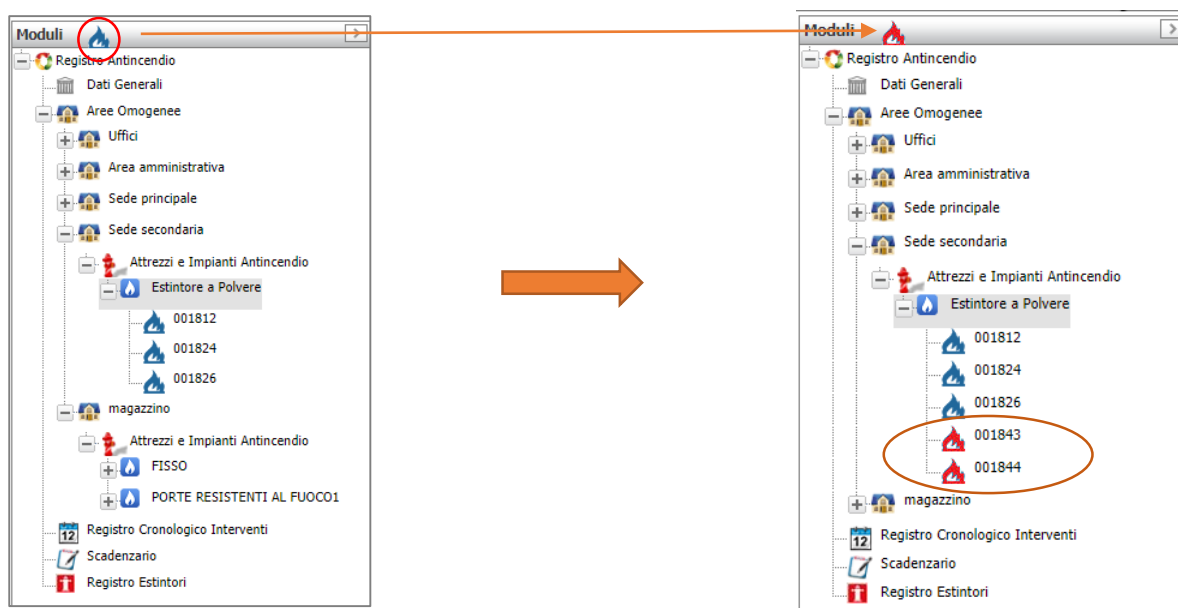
Moduli
Registro Antincendio
Dati Generali
Aree Omogenee
Uffici
Area amministrativa
Sede principale
Sede secondaria
Attrezzi e Impianti Antincendio
Estintore a Polvere
001812
001824
001826
magazzino
Attrezzi e Impianti Antincendio
FISSO
PORTE RESISTENTI AL FUOCO1
12
Registro Cronologico Interventi
Scadenzario
Registro Estintori

Moduli
Registro Antincendio
Dati Generali
Aree Omogenee
Uffici
Area amministrativa
Sede principale
Sede secondaria
Attrezzi e Impianti Antincendio
Estintore a Polvere
001812
001824
001826
001843
001844
magazzino
12
Registro Cronologico Interventi
Scadenzario
Registro Estintori